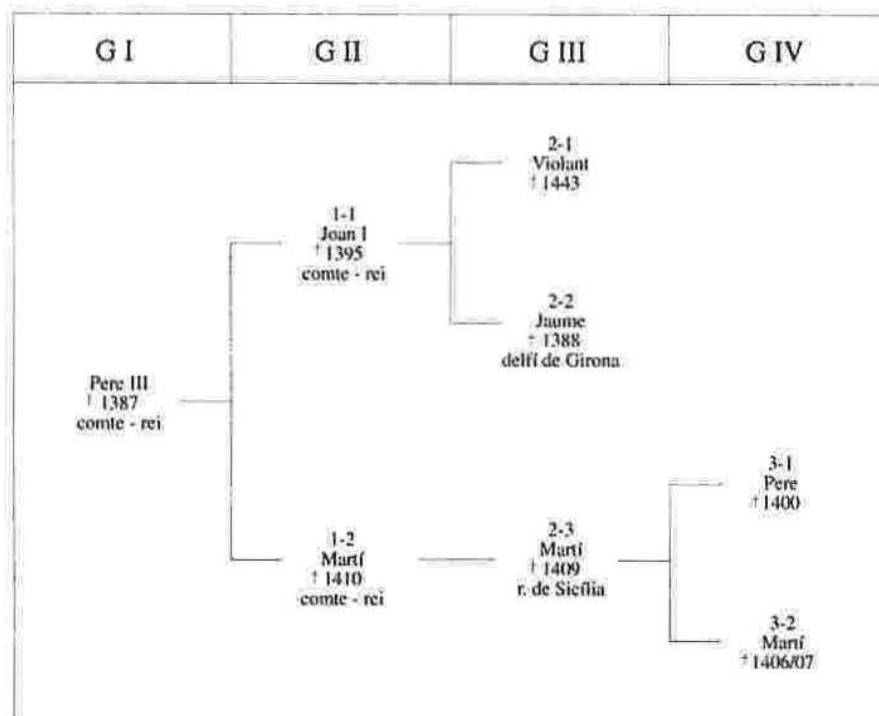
| G I | G II | G III | G IV |
|---|---|---|---|

2-1
Violant
† 1443

1-1
Joan I
† 1395
comte - rei

2-2
Jaume
† 1388
delfí de Girona

Pere III
† 1387
comte - rei

3-1
Pere
† 1400

1-2
Martí
† 1410
comte - rei

2-3
Martí
† 1409
r. de Sicília

3-2
Martí
† 1406/07